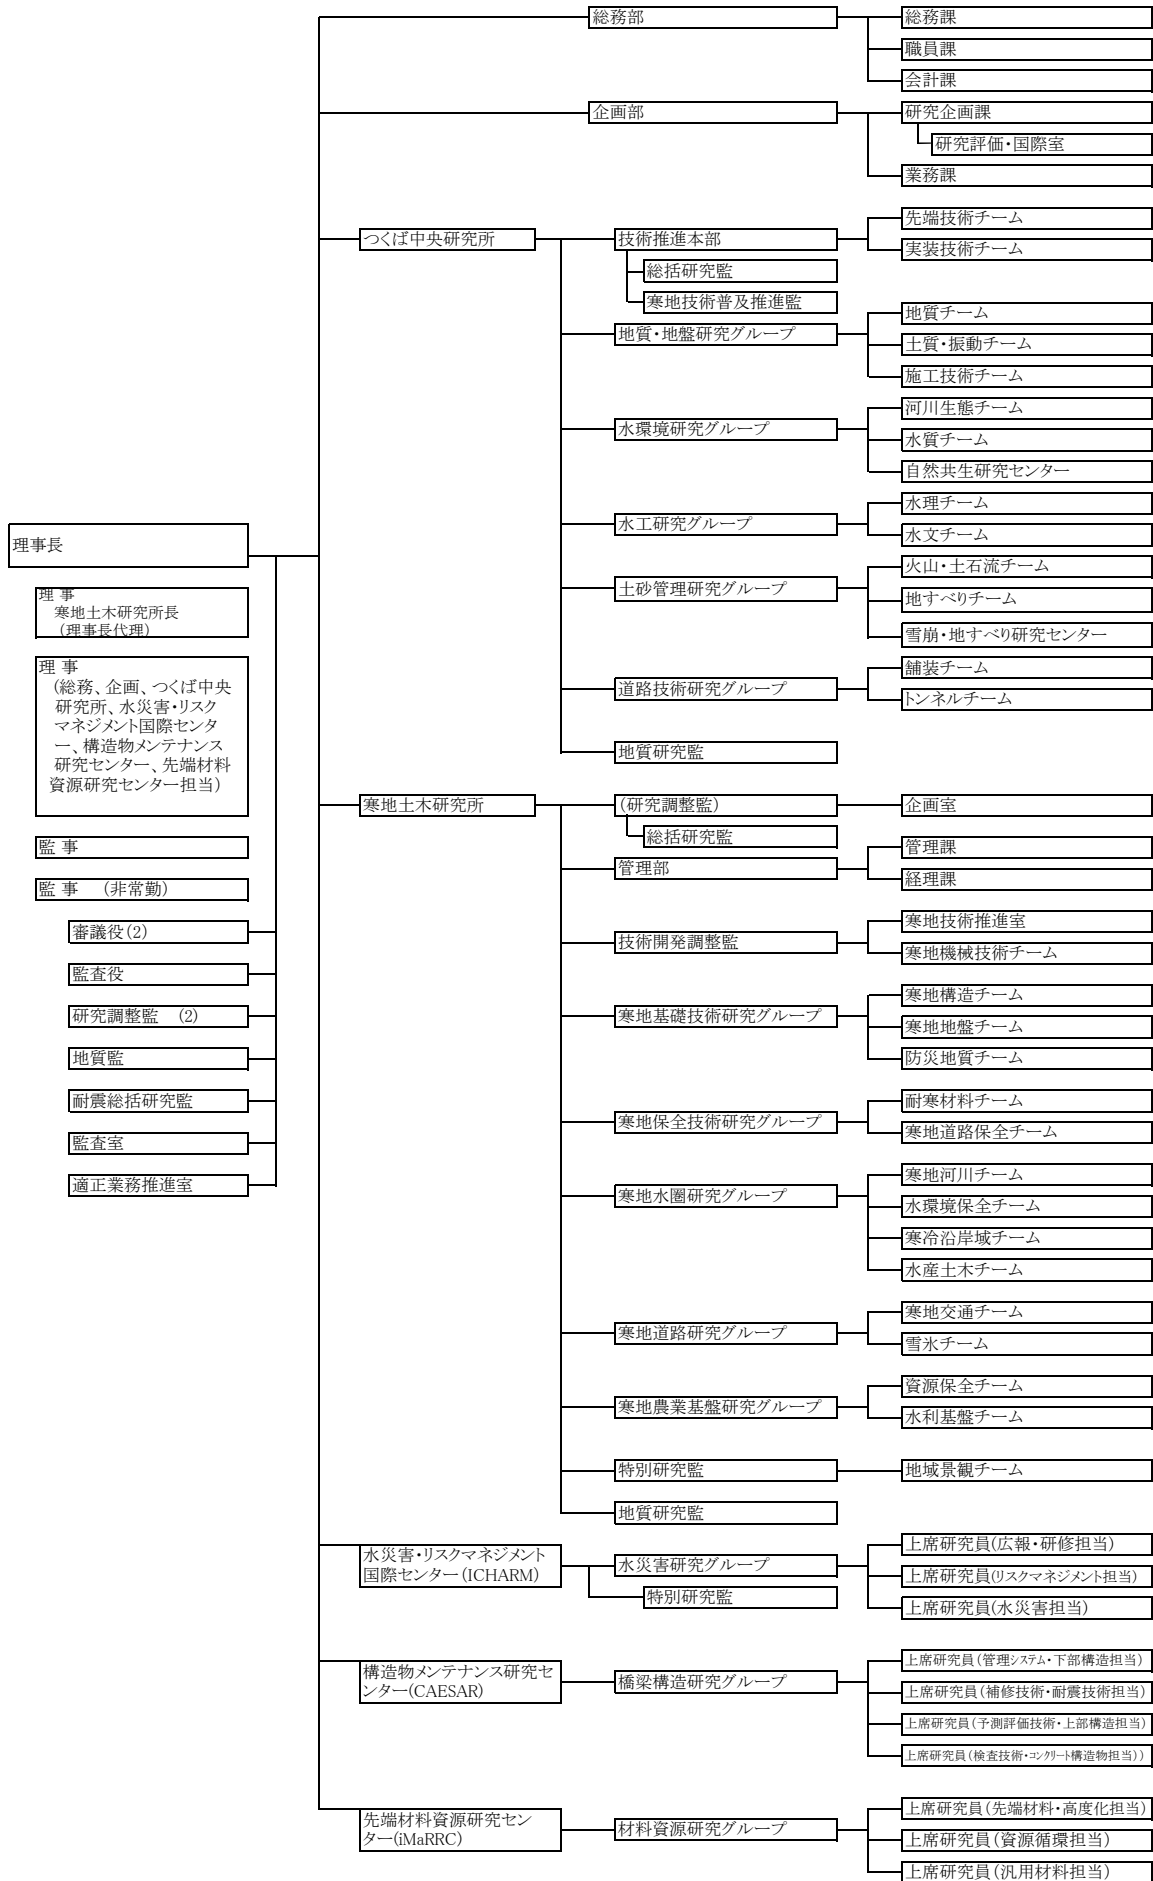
理事長

理 事
寒地土木研究所長
（理事長代理）

理 事
（総務、企画、つくば中央研究所、水災害・リスクマネジメント国際センター、構造物メンテナンス研究センター、先端材料資源研究センター担当）

監 事

監 事 （非常勤）

審議役(2)

監査役

研究調整監 (2)

地質監

耐震総括研究監

監査室

適正業務推進室

総務部
総務課
職員課
会計課

企画部
研究企画課
研究評価・国際室
業務課

つくば中央研究所
技術推進本部
先端技術チーム
実装技術チーム
総括研究監
寒地技術普及推進監
地質・地盤研究グループ
地質チーム
土質・振動チーム
施工技術チーム
水環境研究グループ
河川生態チーム
水質チーム
自然共生研究センター
水工研究グループ
水理チーム
水文チーム
土砂管理研究グループ
火山・土石流チーム
地すべりチーム
雪崩・地すべり研究センター
道路技術研究グループ
舗装チーム
トンネルチーム
地質研究監

寒地土木研究所
（研究調整監）
企画室
総括研究監
管理部
管理課
経理課
技術開発調整監
寒地技術推進室
寒地機械技術チーム
寒地基礎技術研究グループ
寒地構造チーム
寒地地盤チーム
防災地質チーム
寒地保全技術研究グループ
耐寒材料チーム
寒地道路保全チーム
寒地水圏研究グループ
寒地河川チーム
水環境保全チーム
寒冷沿岸域チーム
水産土木チーム
寒地道路研究グループ
寒地交通チーム
雪氷チーム
寒地農業基盤研究グループ
資源保全チーム
水利基盤チーム
特別研究監
地域景観チーム
地質研究監

水災害・リスクマネジメント国際センター(ICHARM)
水災害研究グループ
上席研究員(広報・研修担当)
上席研究員(リスクマネジメント担当)
上席研究員(水災害担当)
特別研究監

構造物メンテナンス研究センター(CAESAR)
橋梁構造研究グループ
上席研究員（管理システム・下部構造担当）
上席研究員（補修技術・耐震技術担当）
上席研究員（予測評価技術・上部構造担当）
上席研究員（検査技術・コンクリート構造物担当）

先端材料資源研究センター(iMaRRC)
材料資源研究グループ
上席研究員（先端材料・高度化担当）
上席研究員（資源循環担当）
上席研究員（汎用材料担当）